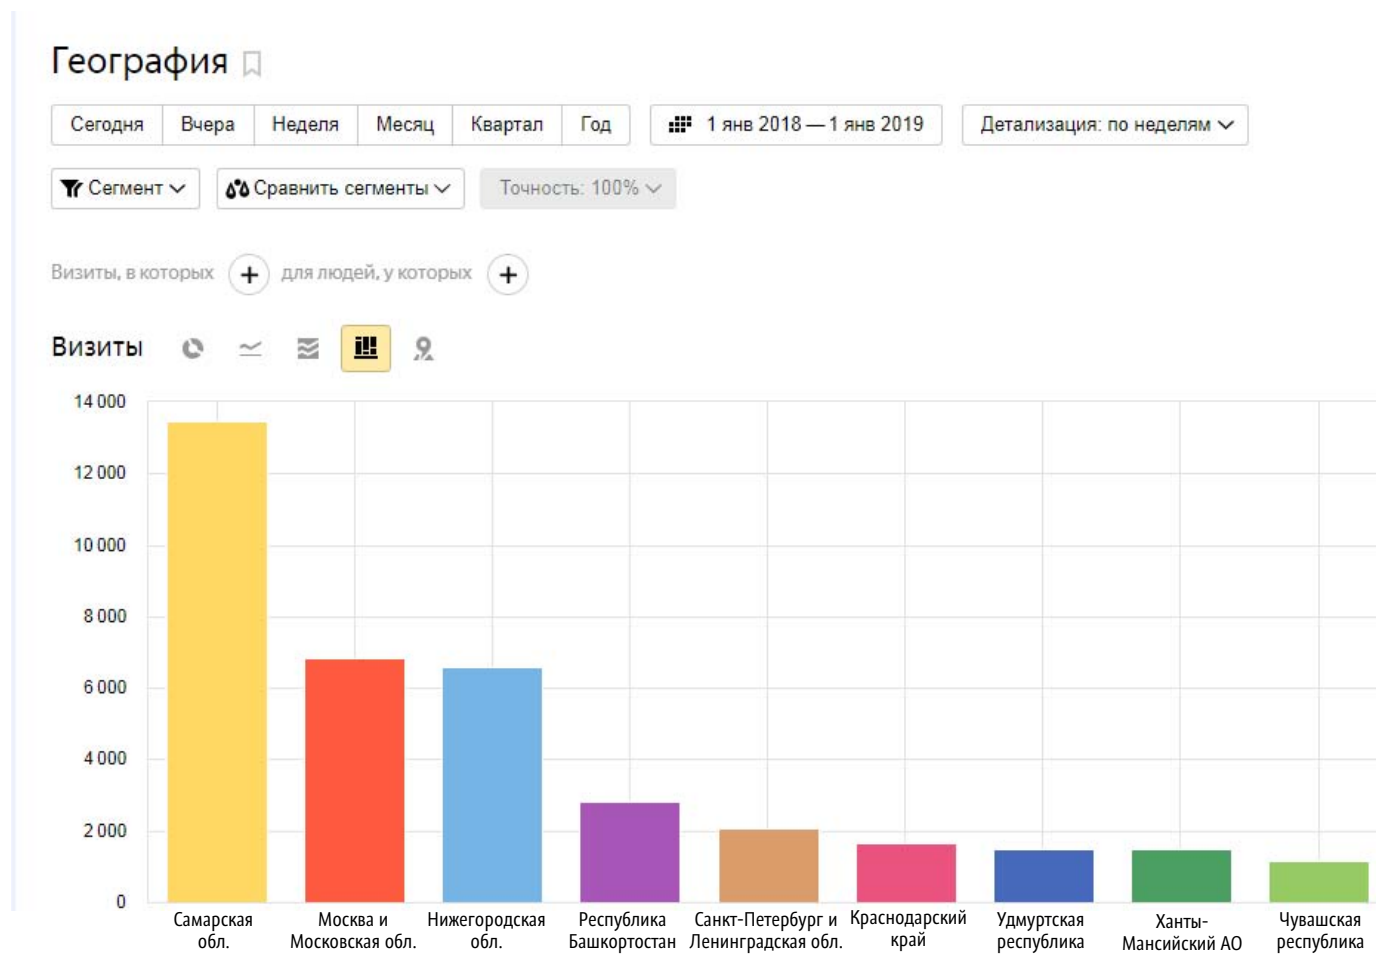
География

Сегодня | Вчера | Неделя | Месяц | Квартал | Год

1 янв 2018 — 1 янв 2019

Детализация: по неделям

Сегмент

Сравнить сегменты

Точность: 100%

Визиты, в которых + для людей, у которых +

Визиты

14 000
12 000
10 000
8 000
6 000
4 000
2 000
0

Самарская обл.
Москва и Московская обл.
Нижегородская обл.
Республика Башкортостан
Санкт-Петербург и Ленинградская обл.
Краснодарский край
Удмуртская республика
Ханты-Мансийский АО
Чувашская республика